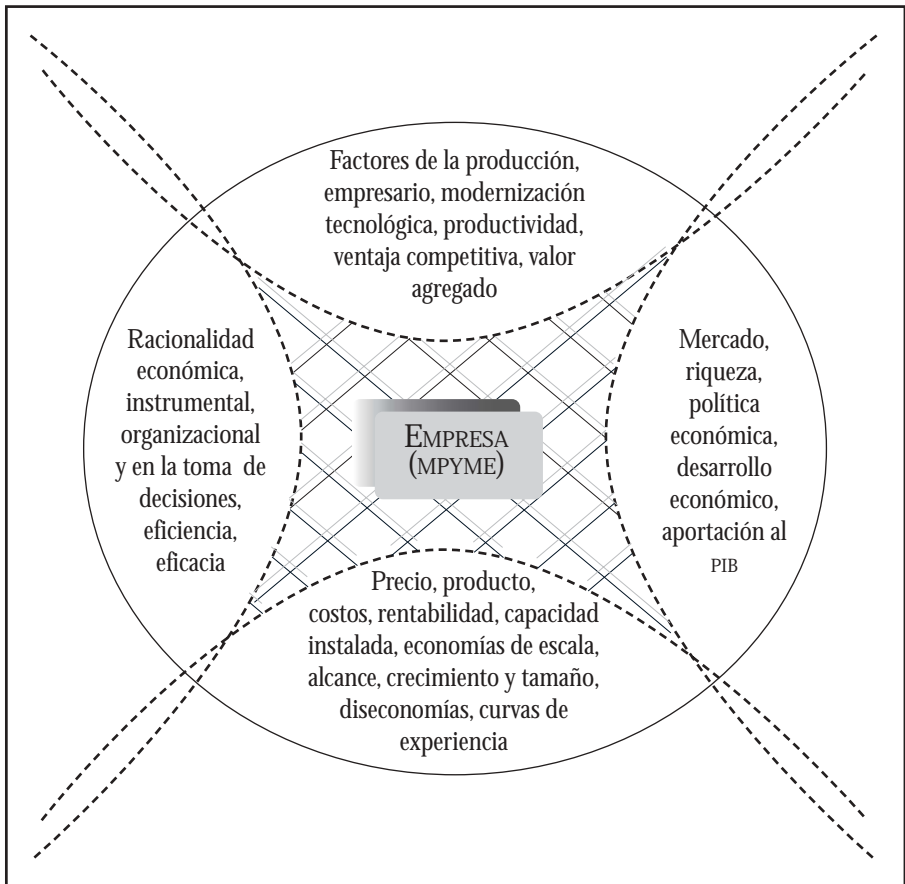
Factores de la producción, empresario, modernización tecnológica, productividad, ventaja competitiva, valor agregado

Racionalidad económica, instrumental, organizacional y en la toma de decisiones, eficiencia, eficacia

EMPRESA (MPYME)

Mercado, riqueza, política económica, desarrollo económico, aportación al PIB

Precio, producto, costos, rentabilidad, capacidad instalada, economías de escala, alcance, crecimiento y tamaño, diseconomías, curvas de experiencia